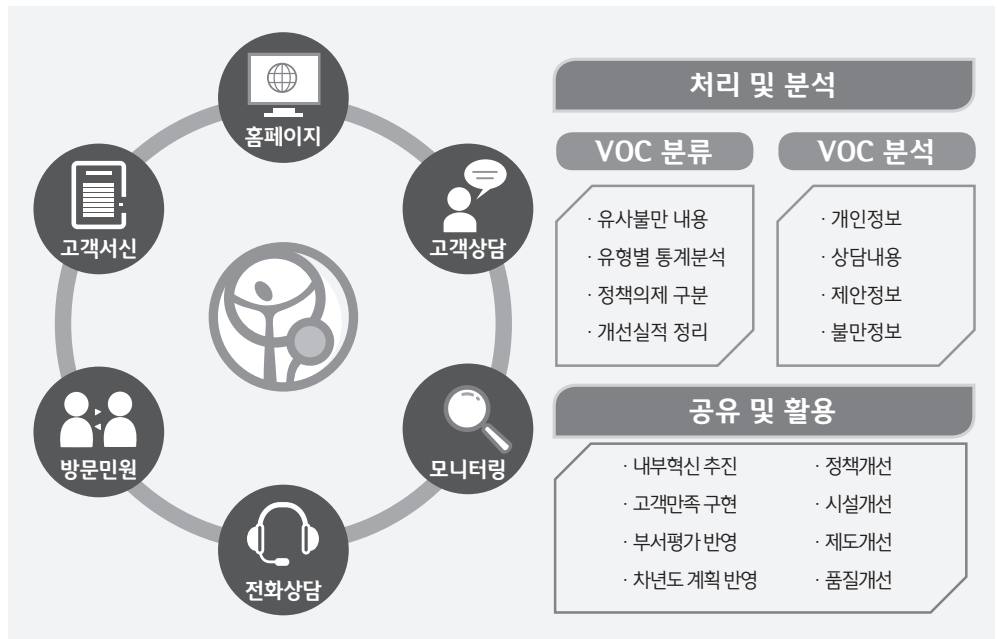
홈페이지

고객상담

모니터링

전화상담

방문민원

고객서신

처리 및 분석

VOC 분류

· 유사불만 내용
· 유형별 통계분석
· 정책의제 구분
· 개선실적 정리

VOC 분석

· 개인정보
· 상담내용
· 제안정보
· 불만정보

공유 및 활용

· 내부혁신 추진
· 고객만족 구현
· 부서평가 반영
· 차년도 계획 반영

· 정책개선
· 시설개선
· 제도개선
· 품질개선